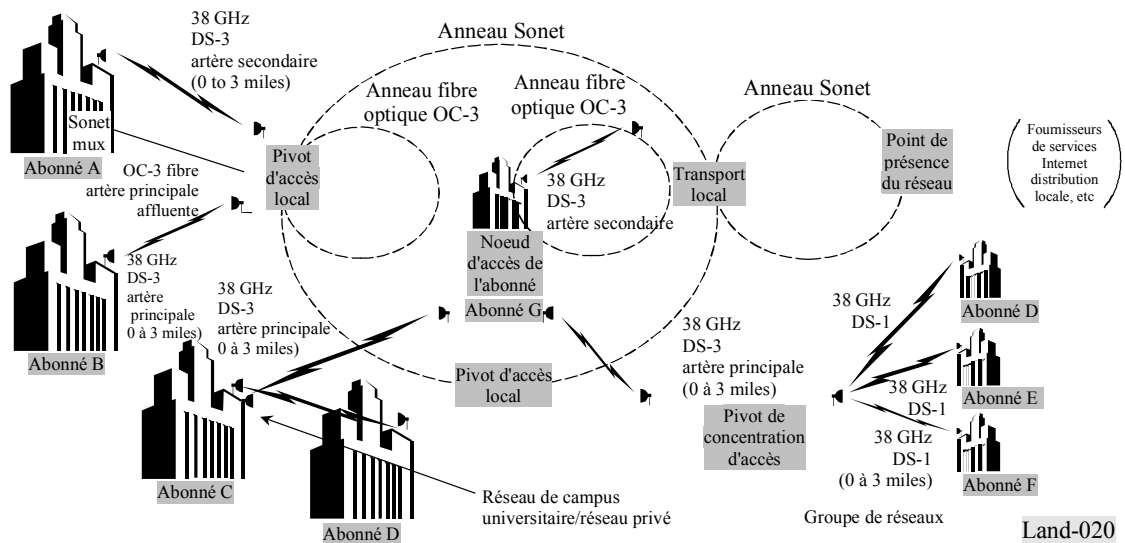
38 GHz
DS-3
artère secondaire
(0 to 3 miles)

Anneau Sonet

Anneau fibre optique OC-3

Anneau fibre optique OC-3

Anneau Sonet

Sonet mux

Abonné A

OC-3 fibre
artère principale
affluente

Pivot d'accès local

38 GHz
DS-3
artère secondaire

Transport local

Point de présence du réseau

Fournisseurs de services Internet distribution locale, etc

Noeud d'accès de l'abonné

38 GHz
DS-3
artère principale
0 à 3 miles)

38 GHz
DS-3
artère principale
0 à 3 miles)

Abonné B

Abonné G

38 GHz
DS-3
artère principale
(0 à 3 miles)

38 GHz
DS-1

Abonné D

Pivot d'accès local

38 GHz
DS-1

Abonné E

Pivot de concentration d'accès

38 GHz
DS-1
(0 à 3 miles)

Abonné F

Abonné C

Réseau de campus universitaire/réseau privé

Groupe de réseaux

Abonné D

Land-020